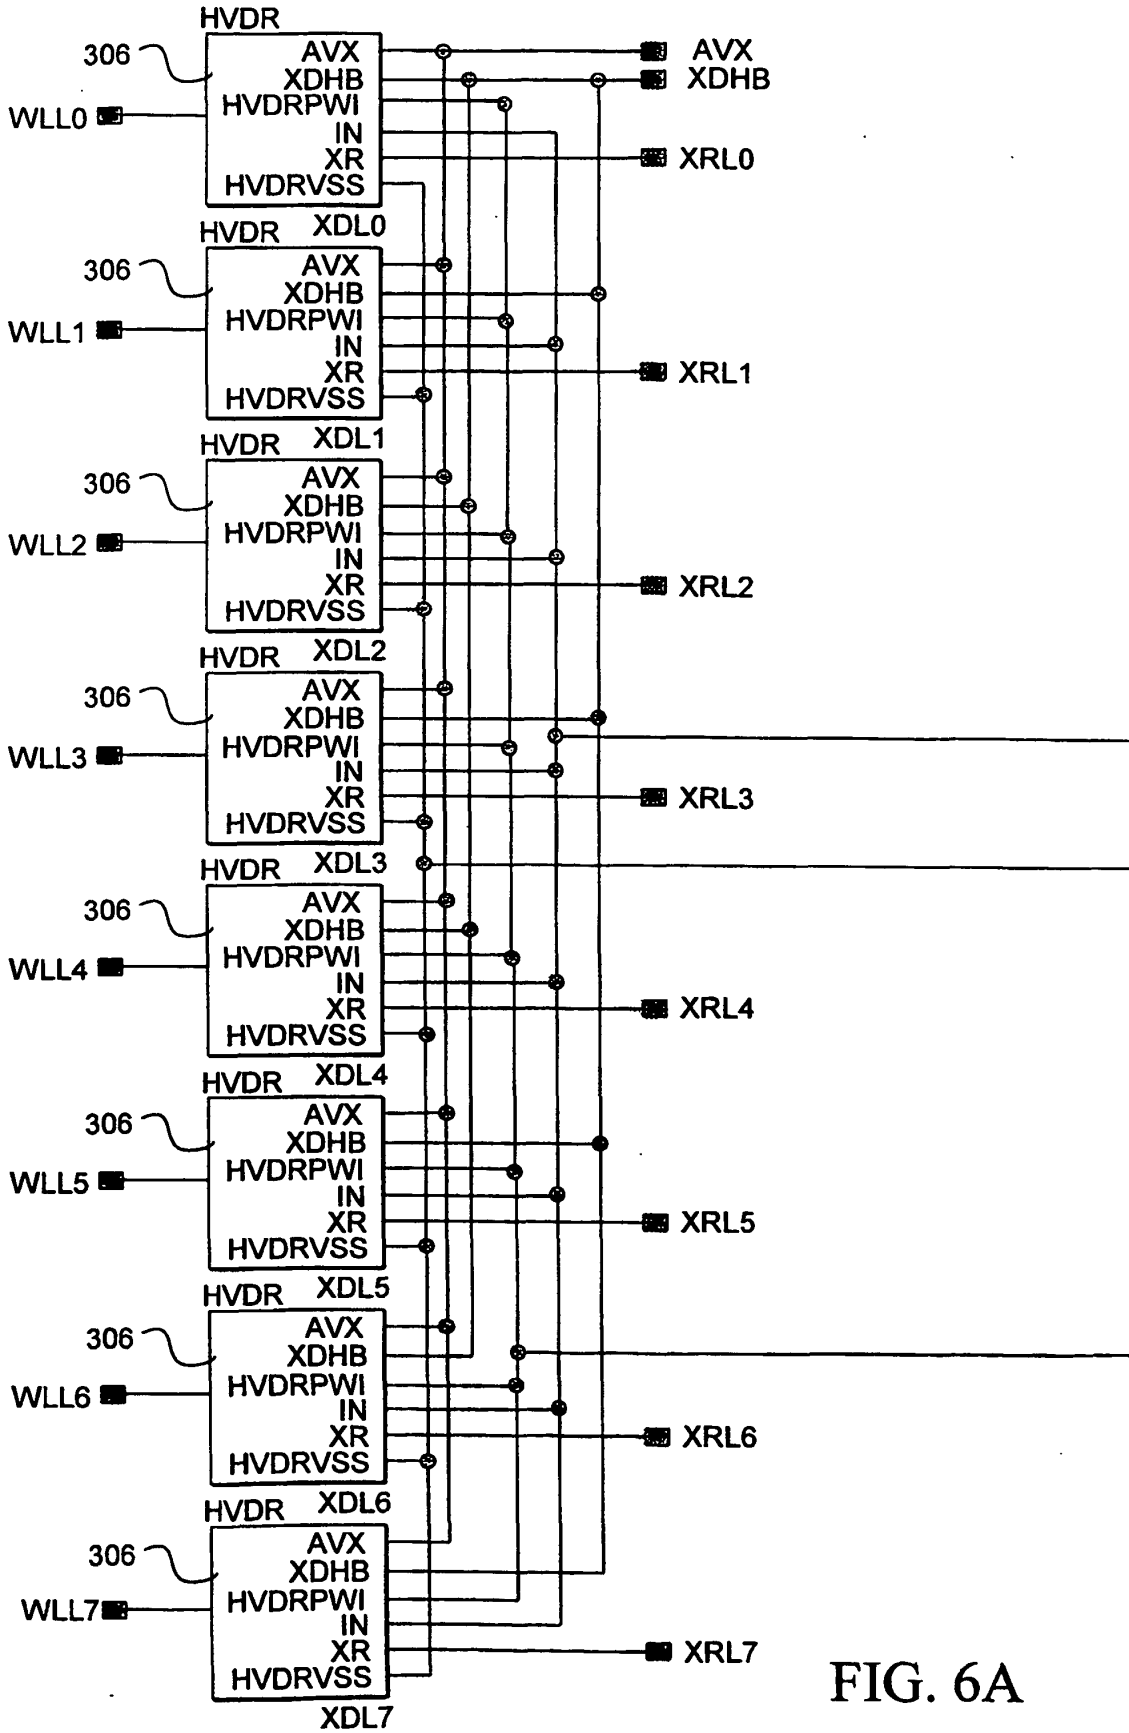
HVDR
306
WLL0
AVX
XDHB
HVDRPWI
IN
XR
HVDRVSS
AVX
XDHB
XRL0
XDL0

HVDR
306
WLL1
AVX
XDHB
HVDRPWI
IN
XR
HVDRVSS
XRL1
XDL1

HVDR
306
WLL2
AVX
XDHB
HVDRPWI
IN
XR
HVDRVSS
XRL2
XDL2

HVDR
306
WLL3
AVX
XDHB
HVDRPWI
IN
XR
HVDRVSS
XRL3
XDL3

HVDR
306
WLL4
AVX
XDHB
HVDRPWI
IN
XR
HVDRVSS
XRL4
XDL4

HVDR
306
WLL5
AVX
XDHB
HVDRPWI
IN
XR
HVDRVSS
XRL5
XDL5

HVDR
306
WLL6
AVX
XDHB
HVDRPWI
IN
XR
HVDRVSS
XRL6
XDL6

HVDR
306
WLL7
AVX
XDHB
HVDRPWI
IN
XR
HVDRVSS
XRL7
XDL7

FIG. 6A